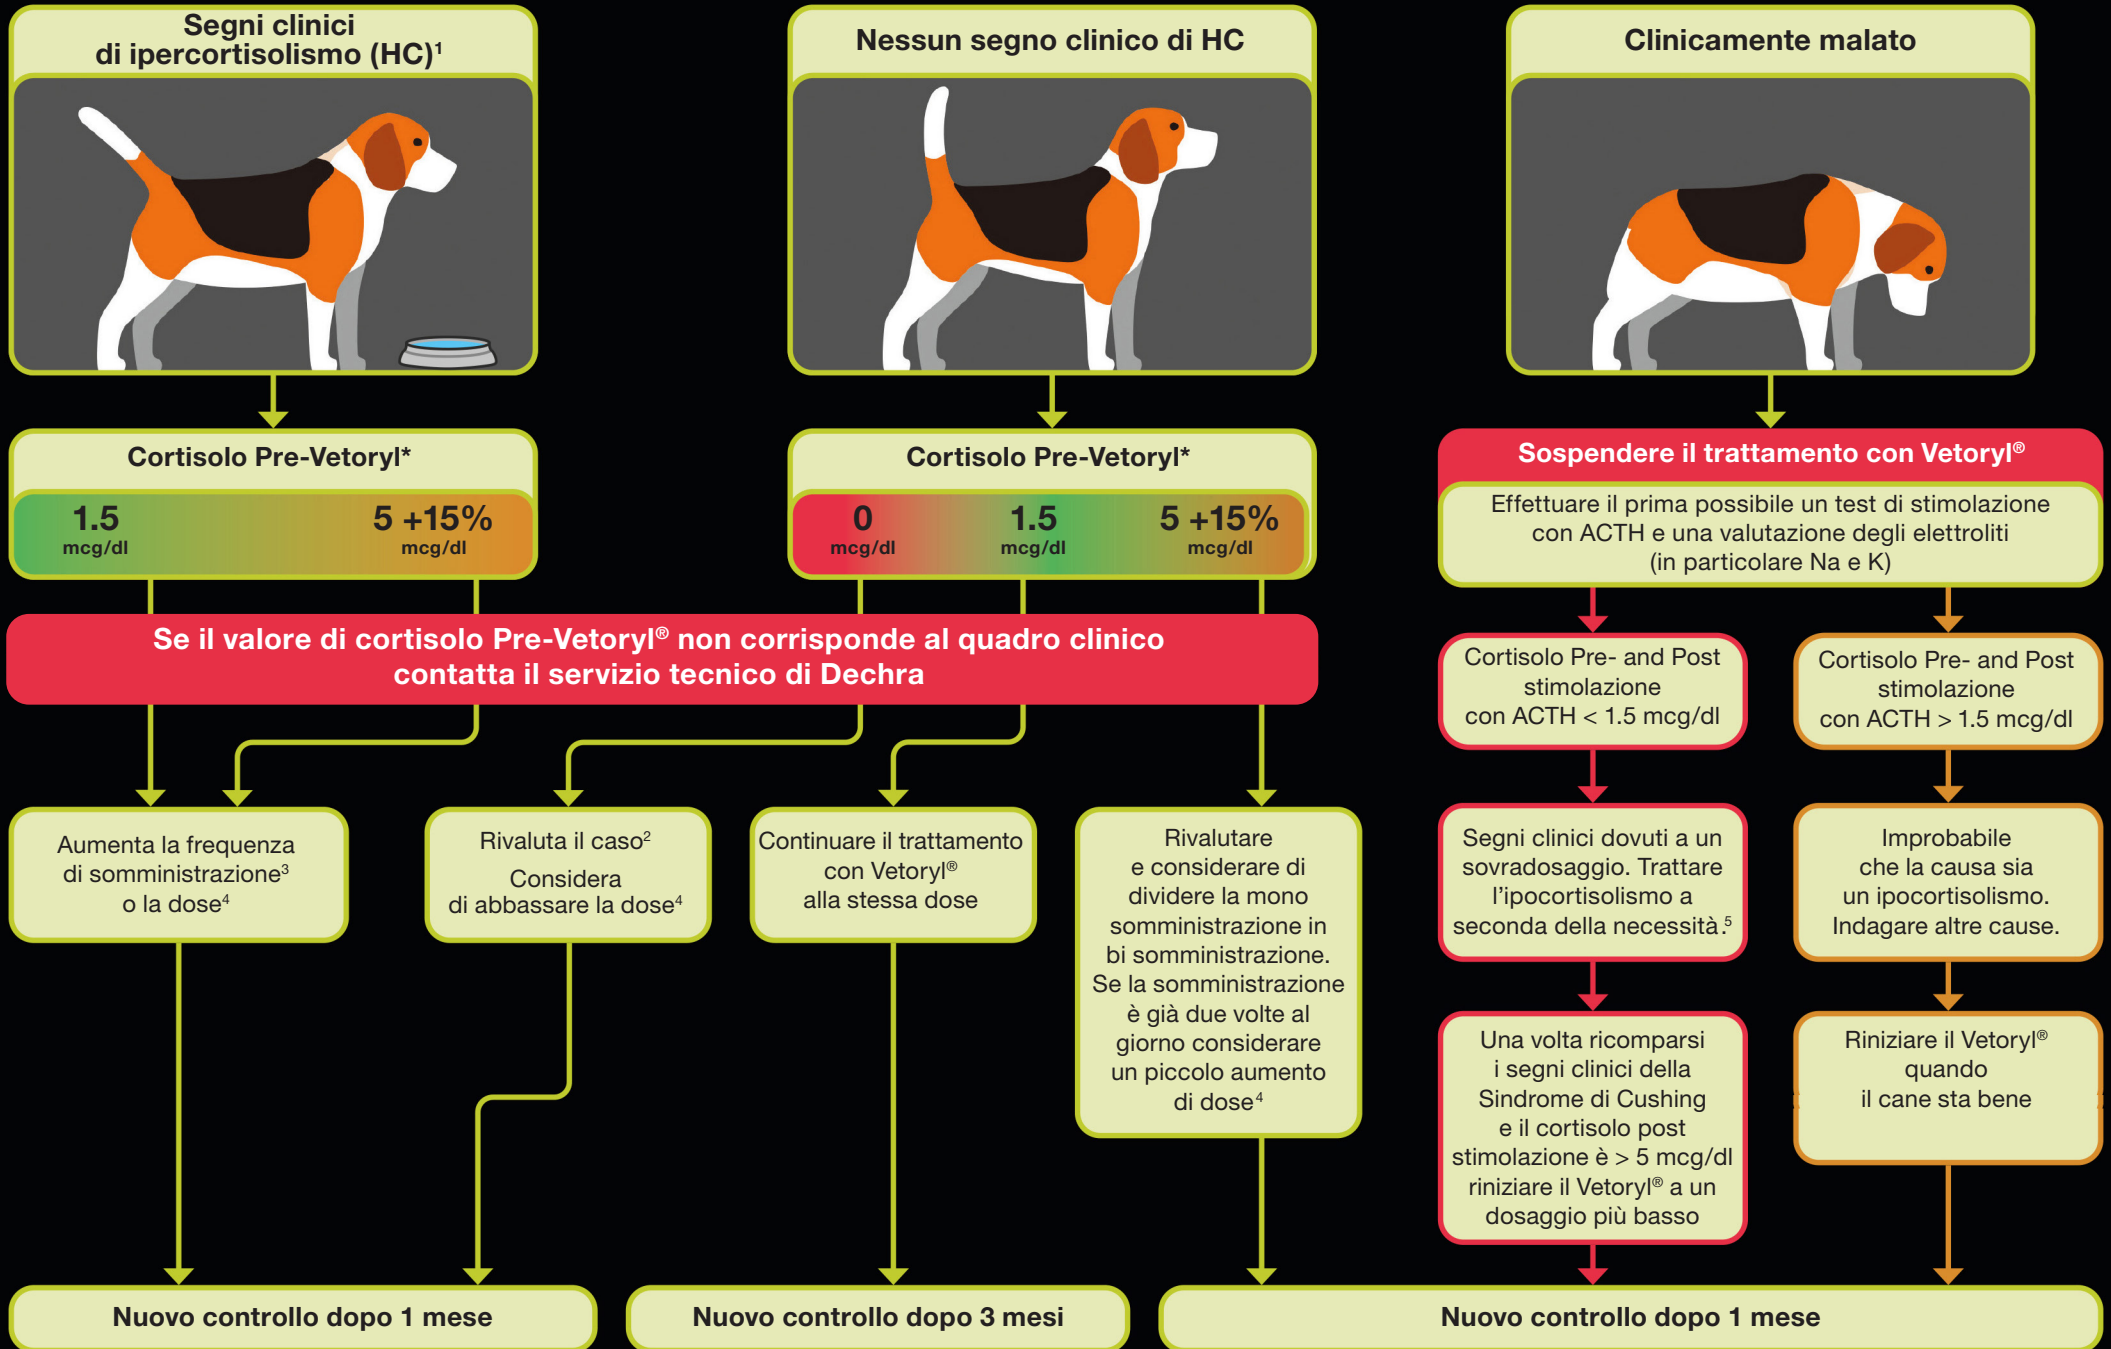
Segni clinici di ipercortisolismo (HC)$^1$

Nessun segno clinico di HC

Clinicamente malato

Cortisolo Pre-Vetoryl*

1.5 mcg/dl

5 +15% mcg/dl

Cortisolo Pre-Vetoryl*

0 mcg/dl

1.5 mcg/dl

5 +15% mcg/dl

Sospendere il trattamento con Vetoryl®

Effettuare il prima possibile un test di stimolazione con ACTH e una valutazione degli elettroliti (in particolare Na e K)

Se il valore di cortisolo Pre-Vetoryl® non corrisponde al quadro clinico contatta il servizio tecnico di Dechra

Cortisolo Pre- and Post stimolazione con ACTH < 1.5 mcg/dl

Cortisolo Pre- and Post stimolazione con ACTH > 1.5 mcg/dl

Aumenta la frequenza di somministrazione$^3$ o la dose$^4$

Rivaluta il caso$^2$

Considera di abbassare la dose$^4$

Continuare il trattamento con Vetoryl® alla stessa dose

Rivalutare e considerare di dividere la mono somministrazione in bi somministrazione. Se la somministrazione è già due volte al giorno considerare un piccolo aumento di dose$^4$

Segni clinici dovuti a un sovradosaggio. Trattare l'ipocortisolismo a seconda della necessità.$^5$

Improbabile che la causa sia un ipocortisolismo. Indagare altre cause.

Una volta ricomparsi i segni clinici della Sindrome di Cushing e il cortisolo post stimolazione è > 5 mcg/dl riniziare il Vetoryl® a un dosaggio più basso

Riniziare il Vetoryl® quando il cane sta bene

Nuovo controllo dopo 1 mese

Nuovo controllo dopo 3 mesi

Nuovo controllo dopo 1 mese